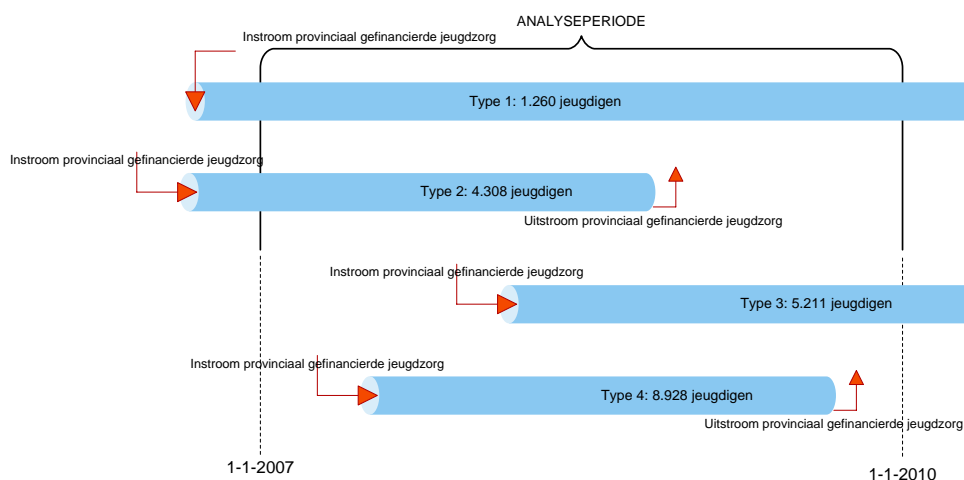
ANALYSEPERIODE

Instroom provinciaal gefinancierde jeugdzorg

Type 1: 1.260 jeugdigen

Instroom provinciaal gefinancierde jeugdzorg

Type 2: 4.308 jeugdigen

Uitstroom provinciaal gefinancierde jeugdzorg

Instroom provinciaal gefinancierde jeugdzorg

Type 3: 5.211 jeugdigen

Instroom provinciaal gefinancierde jeugdzorg

Type 4: 8.928 jeugdigen

Uitstroom provinciaal gefinancierde jeugdzorg

1-1-2007

1-1-2010